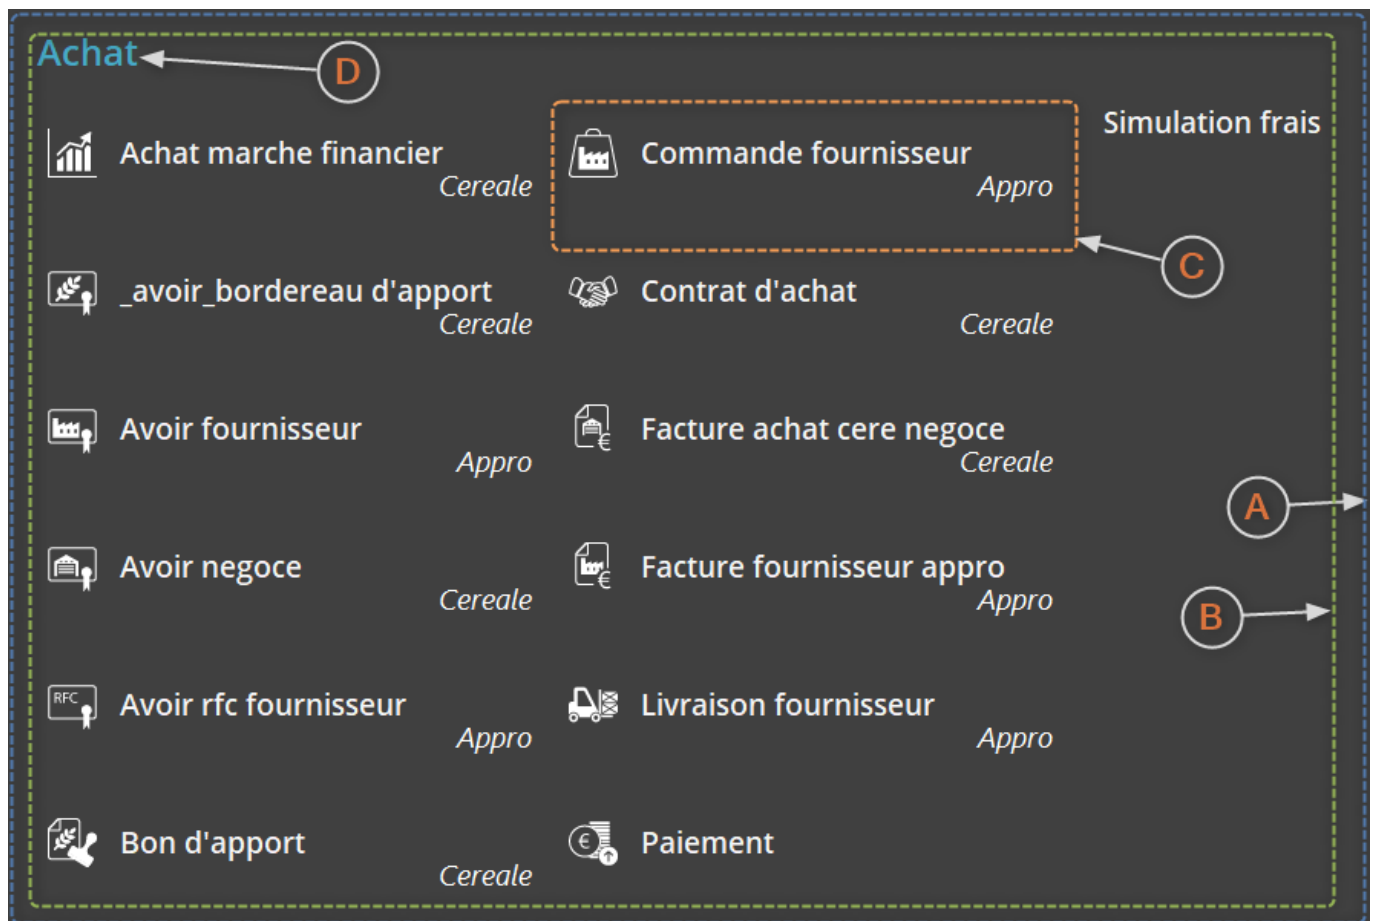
Achat

D

Achat marche financier
Cereale

Commande fournisseur
Appro

Simulation frais

C

_avoir_bordereau d'apport
Cereale

Contrat d'achat
Cereale

Avoir fournisseur
Appro

Facture achat cere negoce
Cereale

A

Avoir negoce
Cereale

Facture fournisseur appro
Appro

B

RFC

Avoir rfc fournisseur
Appro

Livraison fournisseur
Appro

Bon d'apport
Cereale

Paiement